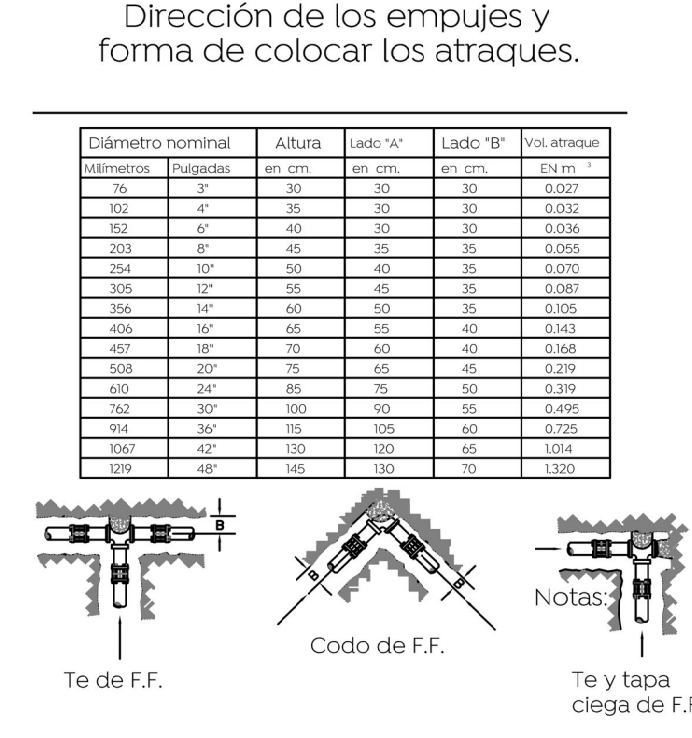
Dirección de los empujes y forma de colocar los atraques.

| Diámetro nominal | | Altura | Ladc "A" | Ladc "B" | Vol. atraque |
|---|---|---|---|---|---|
| Milímetros | Pulgadas | en cm. | en cm. | en cm. | EN m $^3$ |
| 76 | 3" | 30 | 30 | 30 | 0.027 |
| 102 | 4" | 35 | 30 | 30 | 0.032 |
| 152 | 6" | 40 | 30 | 30 | 0.036 |
| 203 | 8" | 45 | 35 | 35 | 0.055 |
| 254 | 10" | 50 | 40 | 35 | 0.070 |
| 305 | 12" | 55 | 45 | 35 | 0.087 |
| 356 | 14" | 60 | 50 | 35 | 0.105 |
| 406 | 16" | 65 | 55 | 40 | 0.143 |
| 457 | 18" | 70 | 60 | 40 | 0.168 |
| 508 | 20" | 75 | 65 | 45 | 0.219 |
| 610 | 24" | 85 | 75 | 50 | 0.319 |
| 762 | 30" | 100 | 90 | 55 | 0.495 |
| 914 | 36" | 115 | 105 | 60 | 0.725 |
| 1067 | 42" | 130 | 120 | 65 | 1.014 |
| 1219 | 48" | 145 | 130 | 70 | 1.320 |

B

B B

Codo de F.F.

Te de F.F.

Notas:

Te y tapa ciega de F.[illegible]